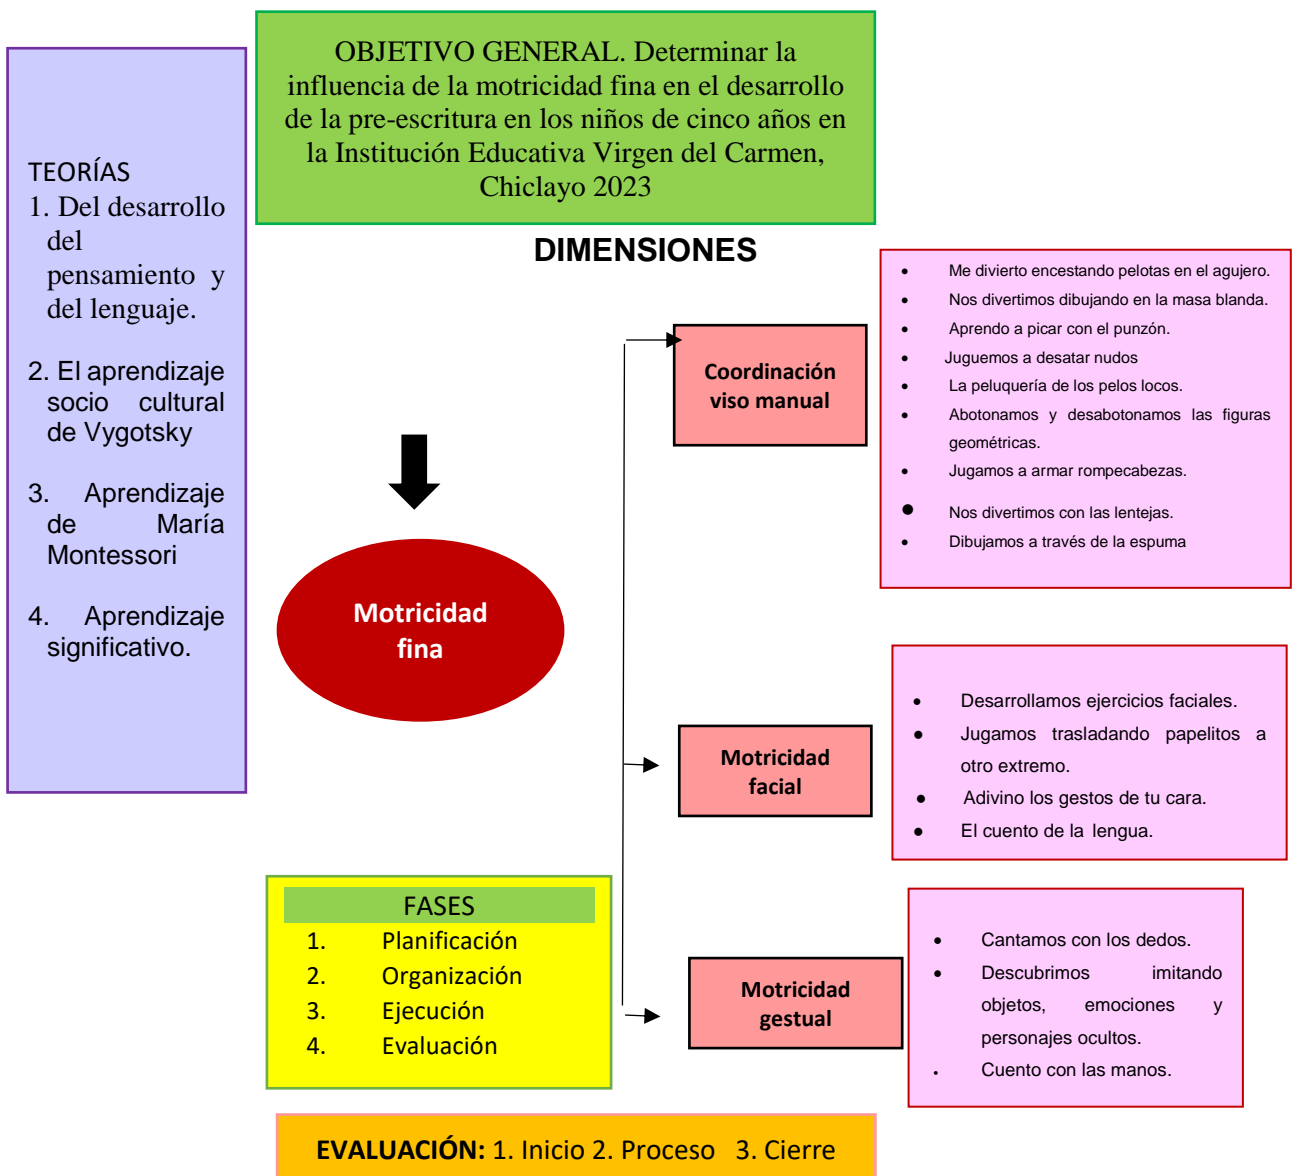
OBJETIVO GENERAL. Determinar la influencia de la motricidad fina en el desarrollo de la pre-escritura en los niños de cinco años en la Institución Educativa Virgen del Carmen, Chiclayo 2023

TEORÍAS
1. Del desarrollo del pensamiento y del lenguaje.

2. El aprendizaje socio cultural de Vygotsky

3. Aprendizaje de María Montessori

4. Aprendizaje significativo.

DIMENSIONES

Motricidad fina

Coordinación viso manual

- Me divierto encestando pelotas en el agujero.
- Nos divertimos dibujando en la masa blanda.
- Aprendo a picar con el punzón.
- Juguemos a desatar nudos
- La peluquería de los pelos locos.
- Abotonamos y desabotonamos las figuras geométricas.
- Jugamos a armar rompecabezas.
- Nos divertimos con las lentejas.
- Dibujamos a través de la espuma

Motricidad facial

- Desarrollamos ejercicios faciales.
- Jugamos trasladando papelitos a otro extremo.
- Adivino los gestos de tu cara.
- El cuento de la lengua.

Motricidad gestual

- Cantamos con los dedos.
- Descubrimos imitando objetos, emociones y personajes ocultos.
- Cuento con las manos.

FASES
1. Planificación
2. Organización
3. Ejecución
4. Evaluación

EVALUACIÓN: 1. Inicio 2. Proceso 3. Cierre